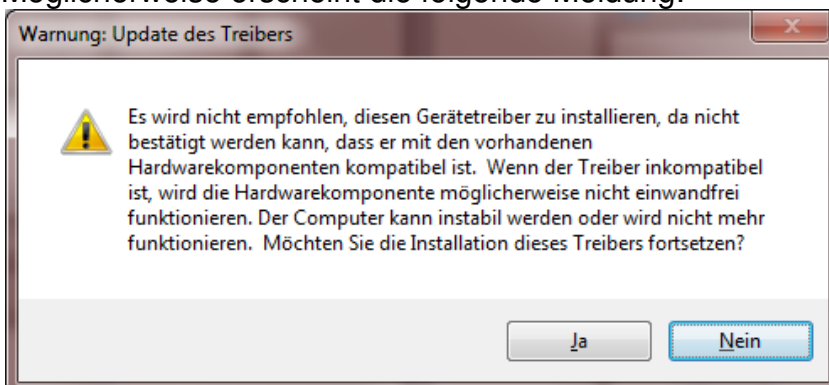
Möglicherweise erscheint die folgende Meldung:

Warnung: Update des Treibers

Es wird nicht empfohlen, diesen Gerätetreiber zu installieren, da nicht bestätigt werden kann, dass er mit den vorhandenen Hardwarekomponenten kompatibel ist. Wenn der Treiber inkompatibel ist, wird die Hardwarekomponente möglicherweise nicht einwandfrei funktionieren. Der Computer kann instabil werden oder wird nicht mehr funktionieren. Möchten Sie die Installation dieses Treibers fortsetzen?

Ja

Nein